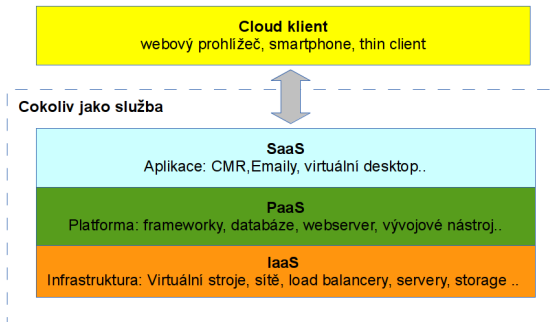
Cloud klient
webový prohlížeč, smartphone, thin client

Cokoliv jako služba

SaaS
Aplikace: CMR,Emaily, virtuální desktop..

PaaS
Platforma: frameworky, databáze, webserver, vývojové nástroj..

IaaS
Infrastruktura: Virtuální stroje, sítě, load balancery, servery, storage ..